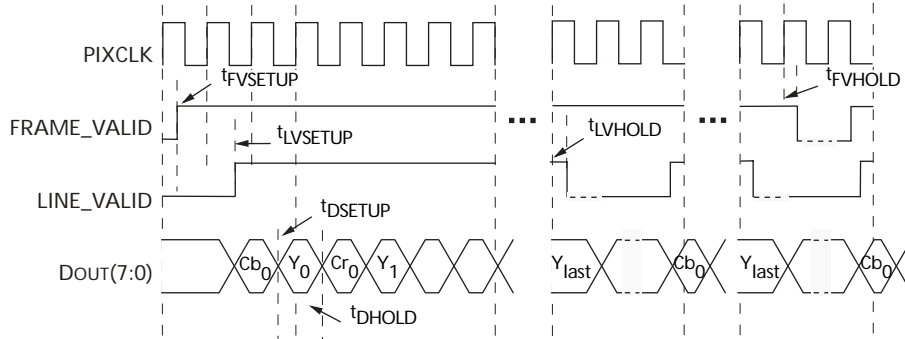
PIXCLK

$t_{FVSETUP}$

$t_{FVHOLD}$

FRAME_VALID

$t_{LVSETUP}$

...

$t_{LVHOLD}$

...

LINE_VALID

$t_{DSETUP}$

DOUT(7:0)

$Cb_0$ $Y_0$ $Cr_0$ $Y_1$

$Y_{last}$ $Cb_0$

$Y_{last}$ $Cb_0$

$t_{DHOLD}$